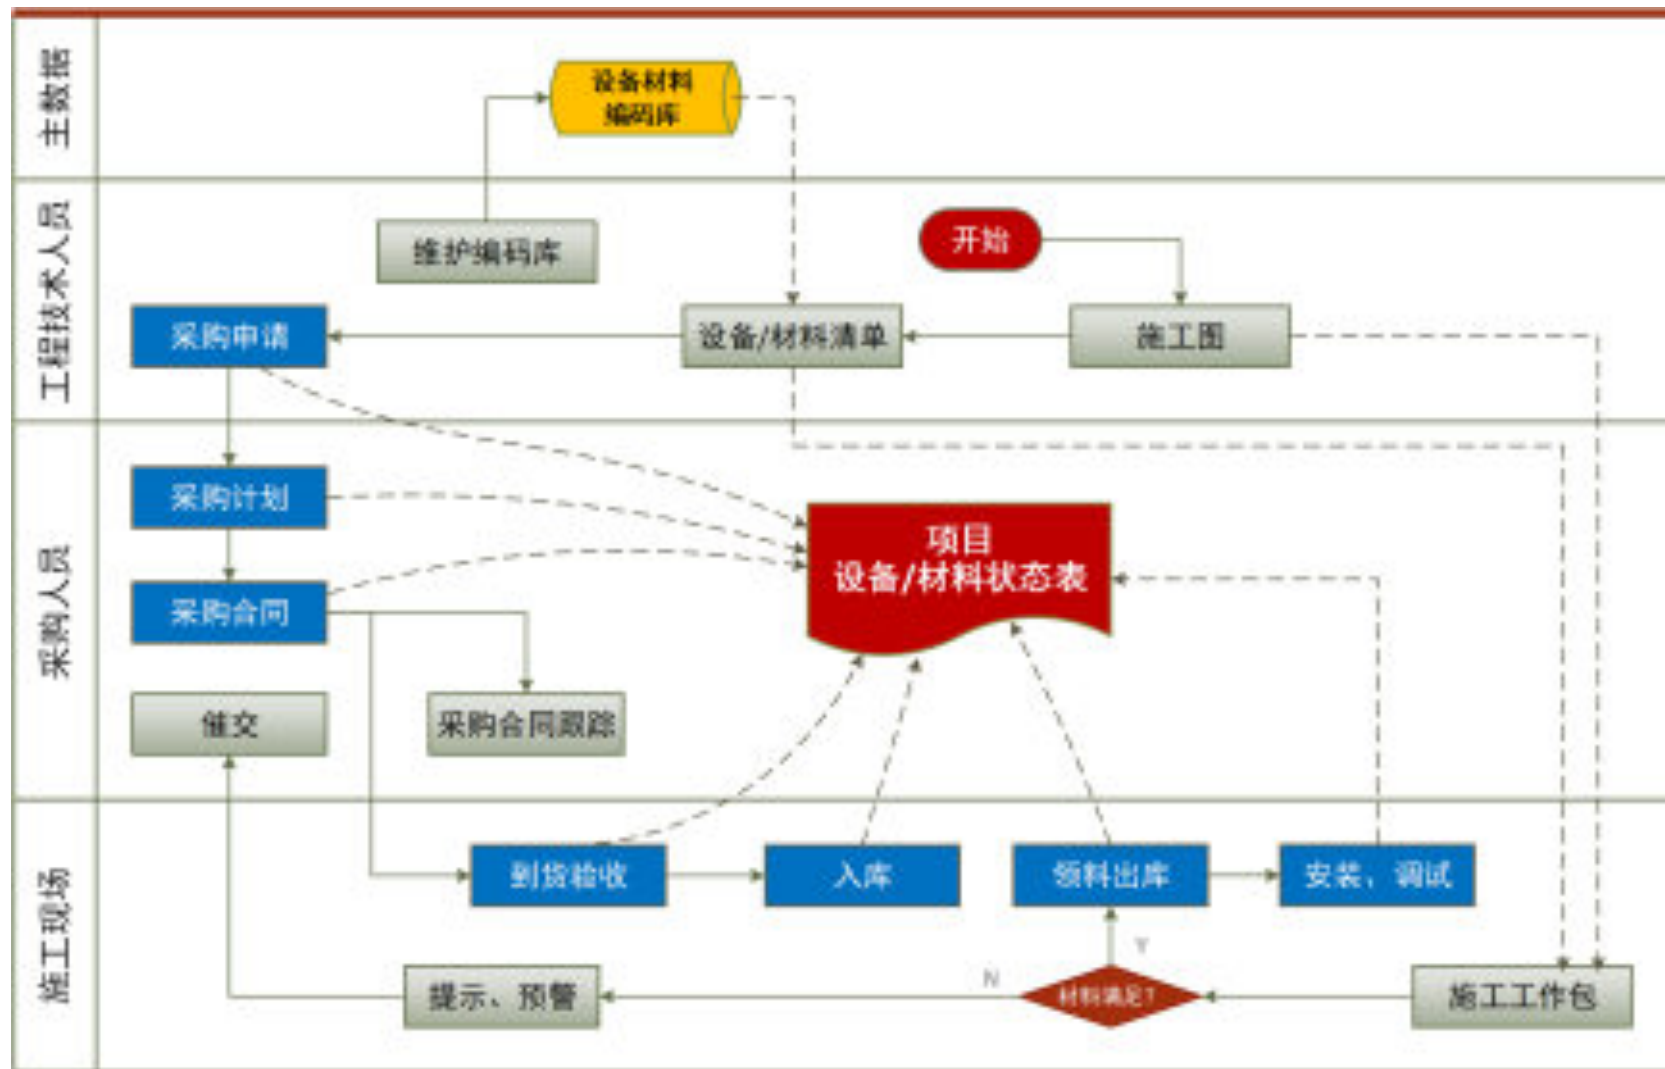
主数据

设备材料编码库

工程技术人员

维护编码库

开始

采购申请

设备/材料清单

施工图

采购人员

采购计划

项目
设备/材料状态表

采购合同

催交

采购合同跟踪

施工现场

到货验收

入库

领料出库

安装、调试

Y

N

提示、预警

材料满足?

施工工作包